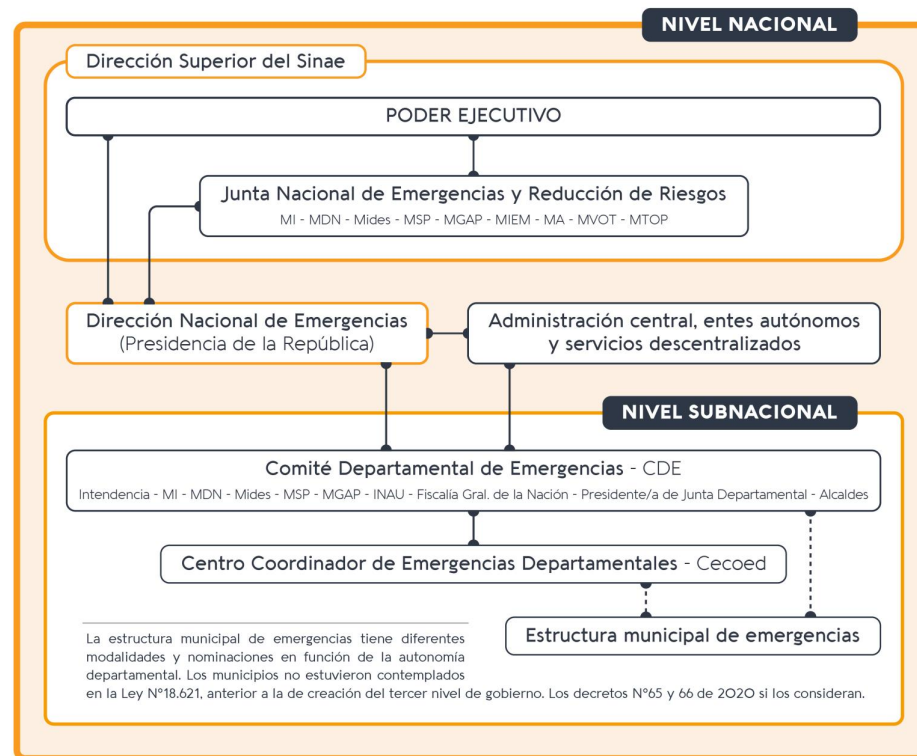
NIVEL NACIONAL

Dirección Superior del Sinae

PODER EJECUTIVO

Junta Nacional de Emergencias y Reducción de Riesgos
MI - MDN - Mides - MSP - MGAP - MIEM - MA - MVOT - MTOP

Dirección Nacional de Emergencias
(Presidencia de la República)

Administración central, entes autónomos y servicios descentralizados

NIVEL SUBNACIONAL

Comité Departamental de Emergencias - CDE
Intendencia - MI - MDN - Mides - MSP - MGAP - INAU - Fiscalía Gral. de la Nación - Presidente/a de Junta Departamental - Alcaldes

Centro Coordinador de Emergencias Departamentales - Cecoed

Estructura municipal de emergencias

La estructura municipal de emergencias tiene diferentes modalidades y nominaciones en función de la autonomía departamental. Los municipios no estuvieron contemplados en la Ley N°18.621, anterior a la de creación del tercer nivel de gobierno. Los decretos N°65 y 66 de 2020 si los consideran.